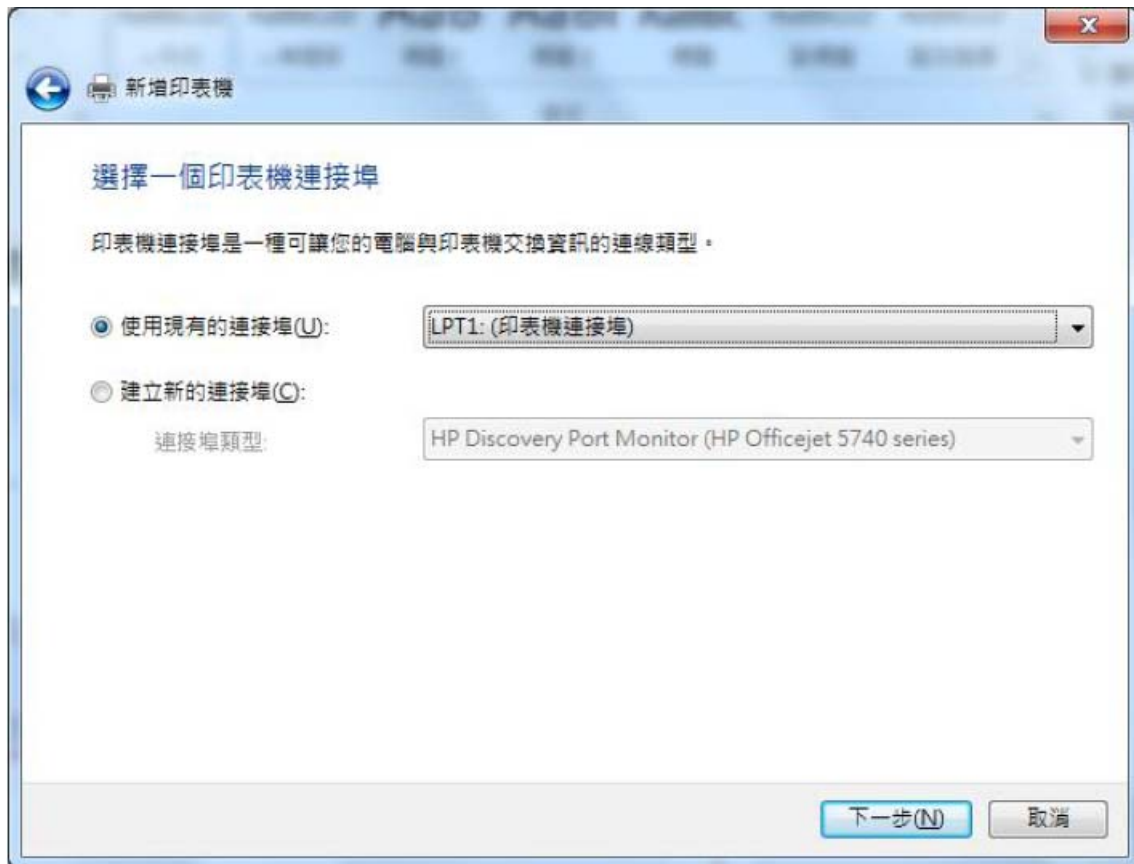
新增印表機

選擇一個印表機連接埠

印表機連接埠是一種可讓您的電腦與印表機交換資訊的連線類型。

使用現有的連接埠(U): LPT1: (印表機連接埠)

建立新的連接埠(C):

連接埠類型: HP Discovery Port Monitor (HP Officejet 5740 series)

下一步(N) 取消